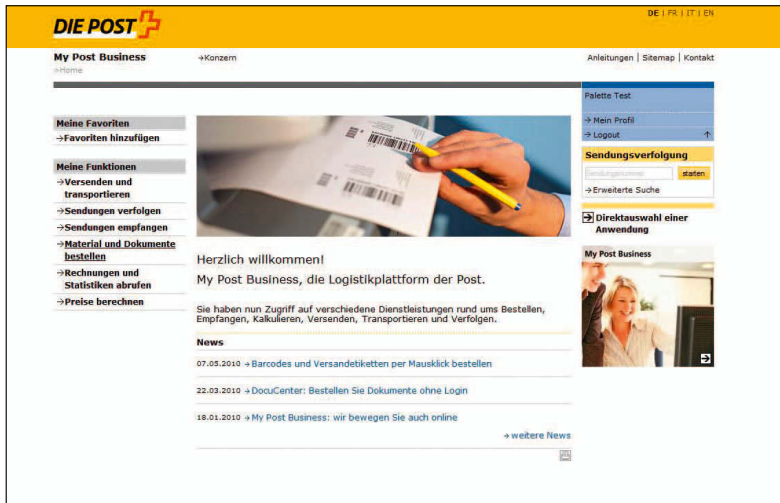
DIE POST

DE | FR | IT | EN

My Post Business
→Home

→Konzern

Anleitungen | Sitemap | Kontakt

Meine Favoriten
→Favoriten hinzufügen

Meine Funktionen
→Versenden und transportieren
→Sendungen verfolgen
→Sendungen empfangen
→Material und Dokumente bestellen
→Rechnungen und Statistiken abrufen
→Preise berechnen

Herzlich willkommen!
My Post Business, die Logistikplattform der Post.

Sie haben nun Zugriff auf verschiedene Dienstleistungen rund ums Bestellen, Empfangen, Kalkulieren, Versenden, Transportieren und Verfolgen.

News

07.05.2010 →Barcodes und Versandetiketten per Mausklick bestellen

22.03.2010 →DocuCenter: Bestellen Sie Dokumente ohne Login

18.01.2010 →My Post Business: wir bewegen Sie auch online

→weitere News

Palette Test
→Mein Profil
→Logout

Sendungsverfolgung
Sendungsnummer
starten
→Erweiterte Suche

Direktauswahl einer Anwendung

My Post Business